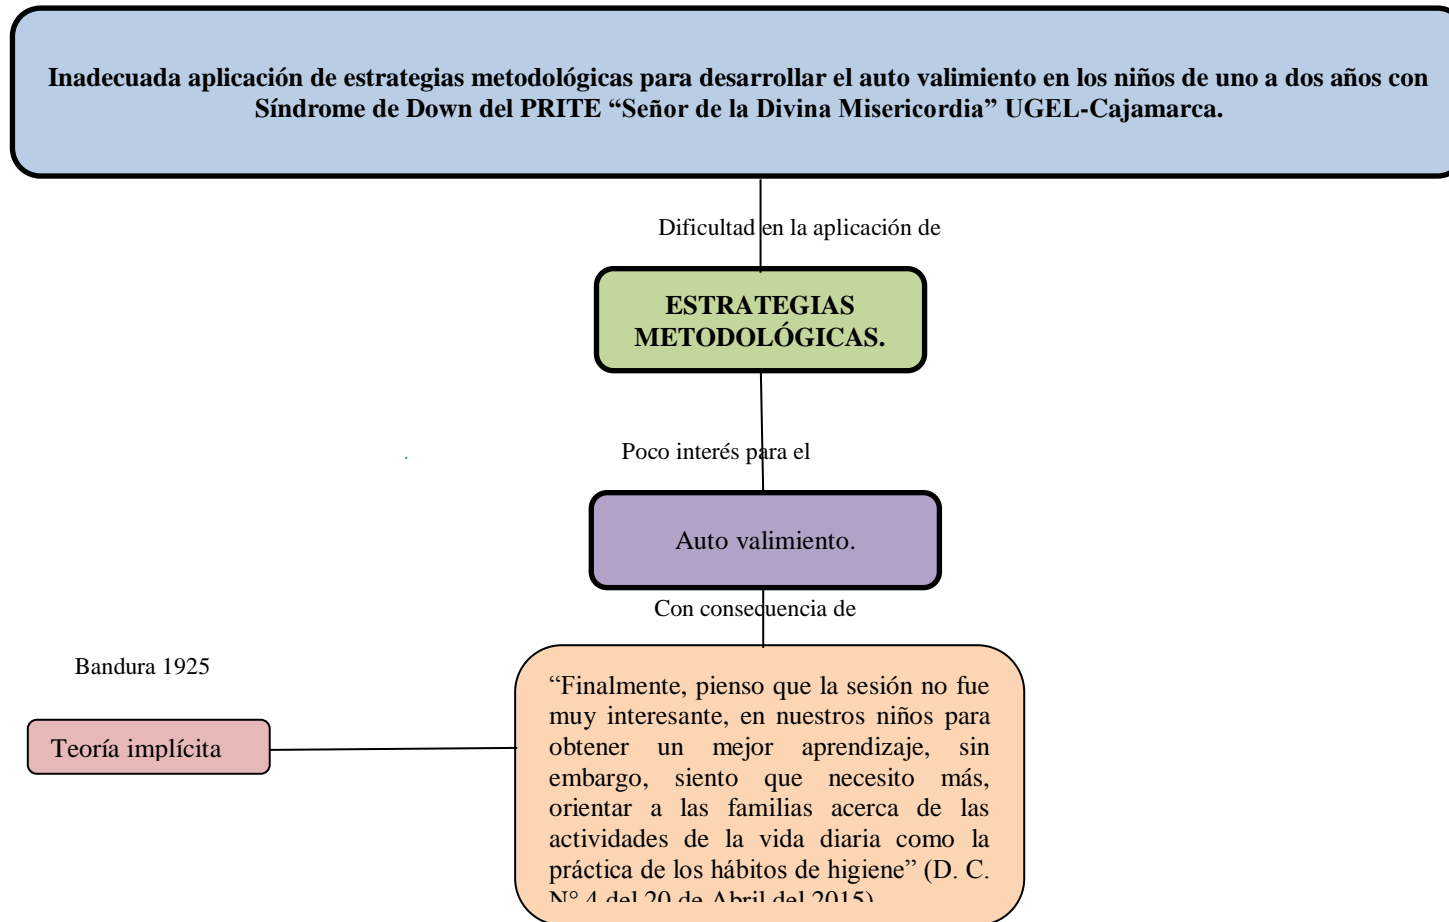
Inadecuada aplicación de estrategias metodológicas para desarrollar el auto valimiento en los niños de uno a dos años con Síndrome de Down del PRITE “Señor de la Divina Misericordia” UGEL-Cajamarca.

Dificultad en la aplicación de

ESTRATEGIAS METODOLÓGICAS.

Poco interés para el

Auto valimiento.

Con consecuencia de

Bandura 1925

Teoría implícita

“Finalmente, pienso que la sesión no fue muy interesante, en nuestros niños para obtener un mejor aprendizaje, sin embargo, siento que necesito más, orientar a las familias acerca de las actividades de la vida diaria como la práctica de los hábitos de higiene” (D. C. N° 4 del 20 de Abril del 2015)